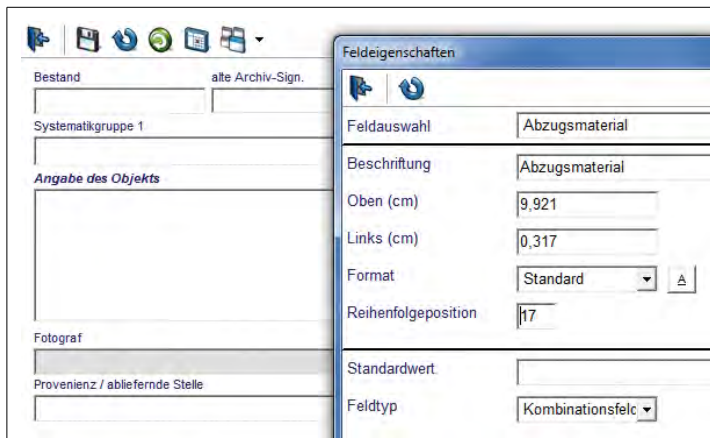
Bestand
alte Archiv-Sign.
Systematikgruppe 1
Angabe des Objekts
Fotograf
Provenienz / abliefernde Stelle

Feldeigenschaften

| Feldauswahl | Abzugsmaterial |
|---|---|
| Beschriftung | Abzugsmaterial |
| Oben (cm) | 9,921 |
| Links (cm) | 0,317 |
| Format | Standard A |
| Reihenfolgeposition | 17 |
| Standardwert | |
| Feldtyp | Kombinationsfelc |